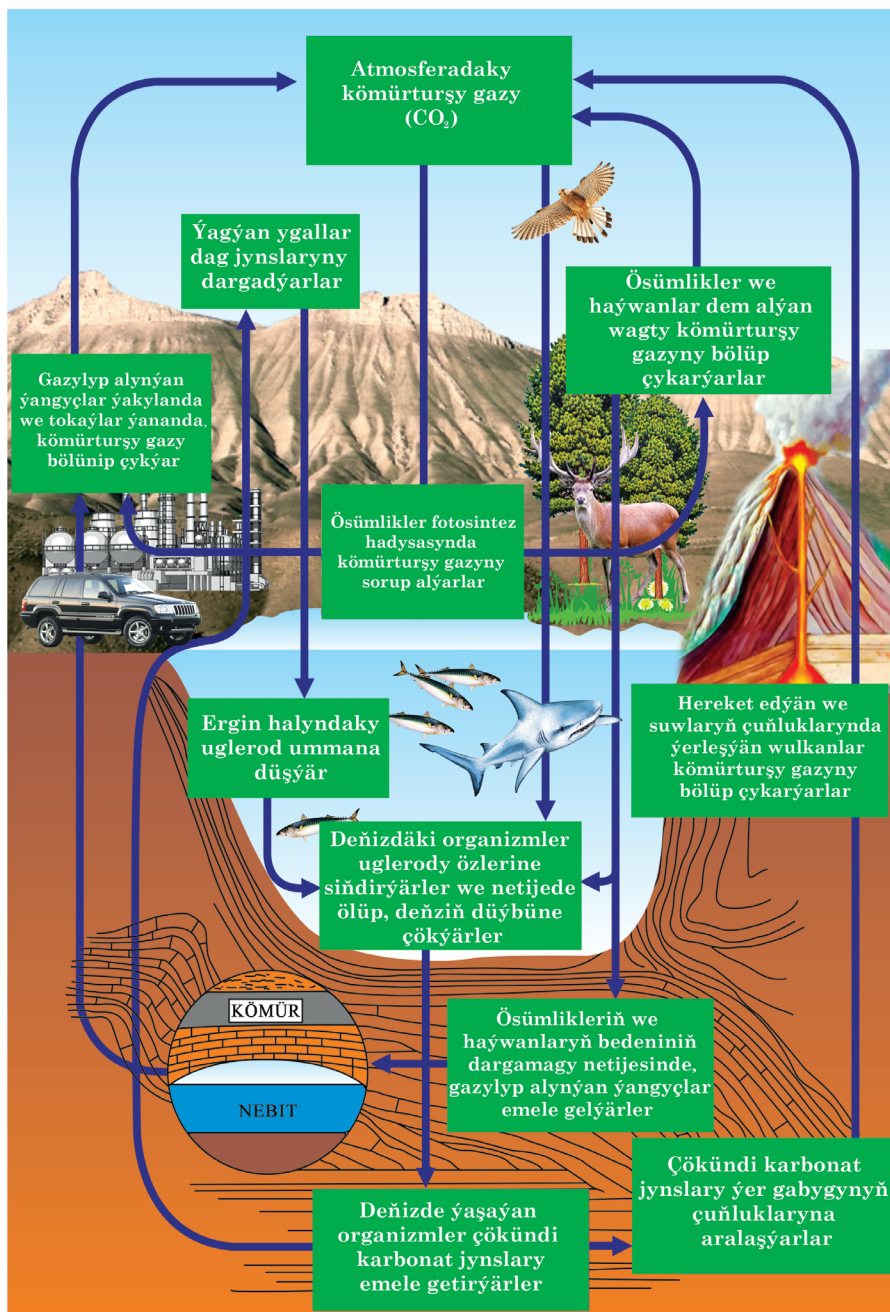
Atmosferadaky kömürturşy gazy ($CO_2$)

Ýagýan ygallar dag jynslaryny dargadýarlar

Ösümlikler we haýwanlar dem alýan wagty kömürturşy gazyny bölüp çykarýarlar

Gazylyp alynýan ýangyçlar ýakylanda we tokaýlar ýananda, kömürturşy gazy bölünip çykýar

Ösümlikler fotosintez hadysasynda kömürturşy gazyny sorup alýarlar

Ergin halyndaky uglerod ummana düşýär

Hereket edýän we suwlaryň çuňluklarynda ýerleşýän wulkanlar kömürturşy gazyny bölüp çykarýarlar

Deňizdäki organizmler uglerody özlerine siňdirýärler we netijede ölüp, deňziň düýbüne çökýärler

KÖMÜR

NEBIT

Ösümlikleriň we haýwanlaryň bedeniniň dargamagy netijesinde, gazylyp alynýan ýangyçlar emele gelýärler

Çökündi karbonat jynslary ýer gabygynyň çuňluklaryna aralaşýarlar

Deňizde ýaşaýan organizmler çökündi karbonat jynslary emele getirýärler